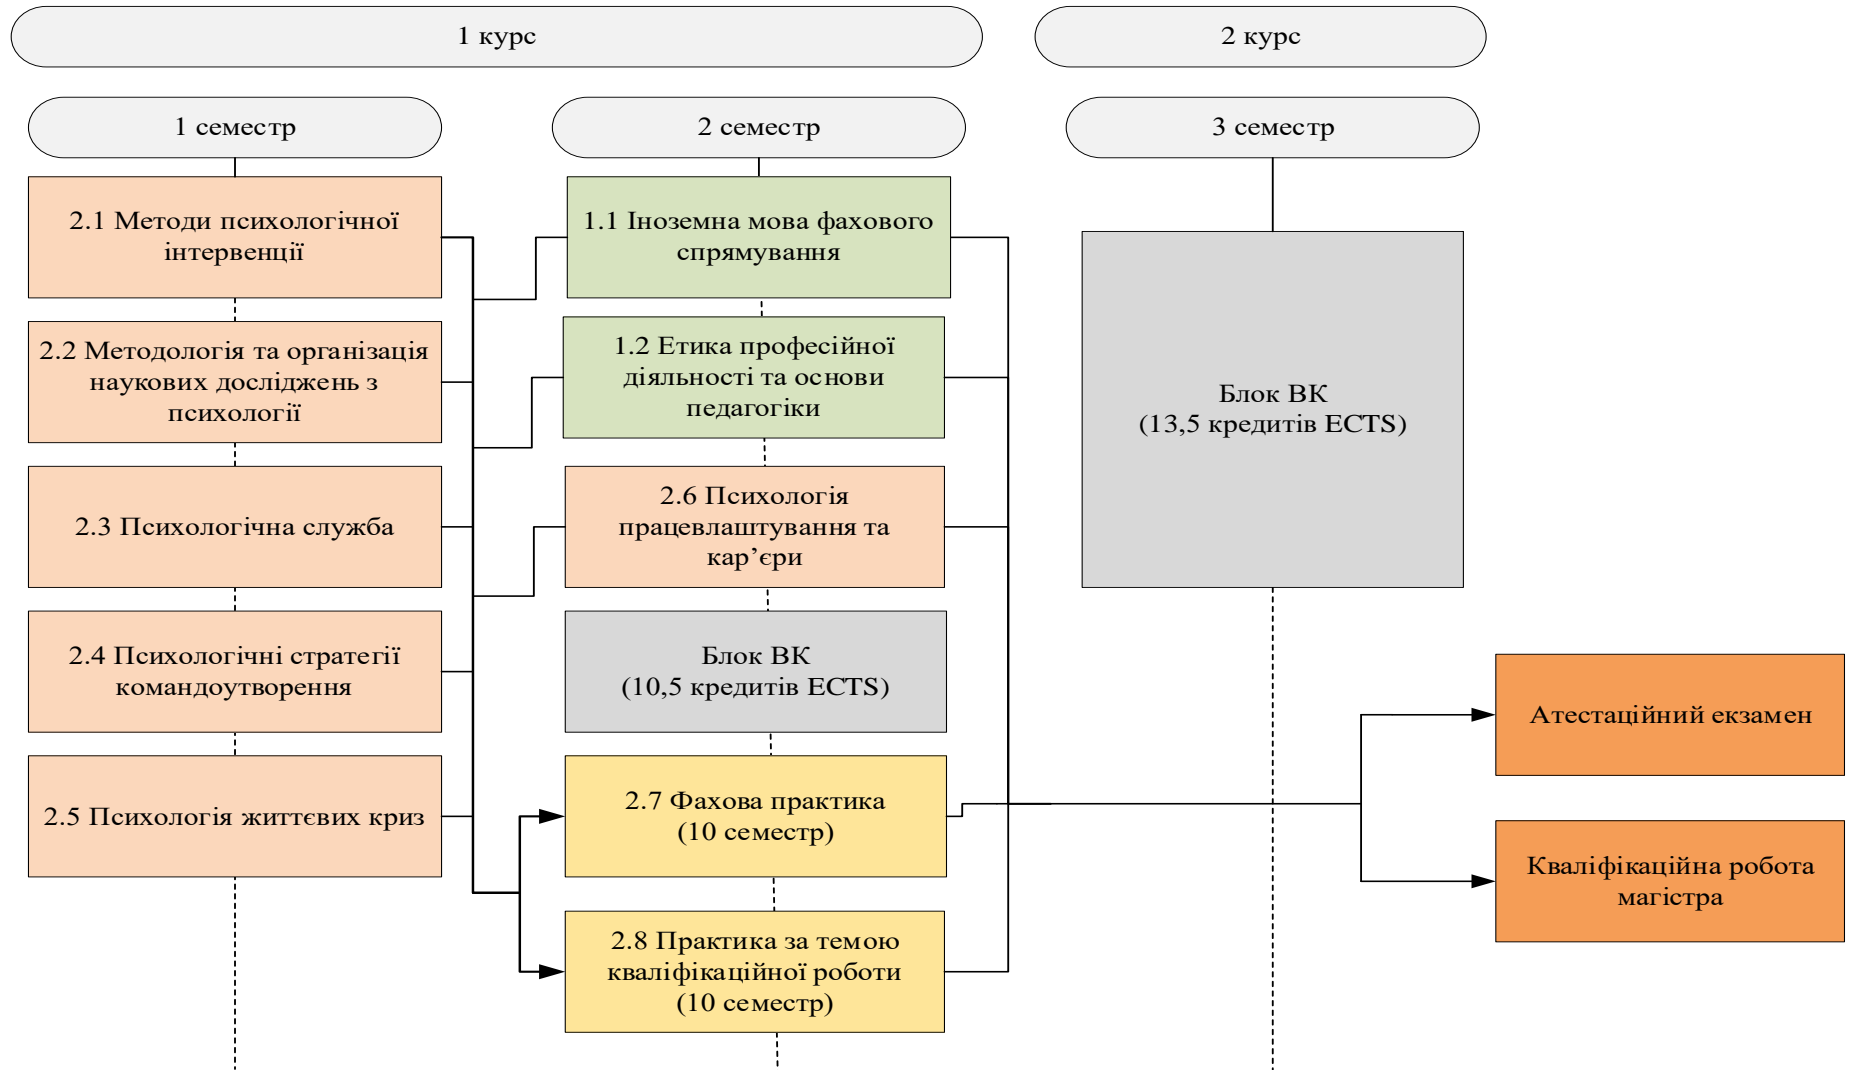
1 курс

2 курс

1 семестр

2 семестр

3 семестр

2.1 Методи психологічної інтервенції

2.2 Методологія та організація наукових досліджень з психології

2.3 Психологічна служба

2.4 Психологічні стратегії командоутворення

2.5 Психологія життєвих криз

1.1 Іноземна мова фахового спрямування

1.2 Етика професійної діяльності та основи педагогіки

2.6 Психологія працевлаштування та кар'єри

Блок ВК
(10,5 кредитів ECTS)

2.7 Фахова практика
(10 семестр)

2.8 Практика за темою кваліфікаційної роботи
(10 семестр)

Блок ВК
(13,5 кредитів ECTS)

Атестаційний екзамен

Кваліфікаційна робота магістра